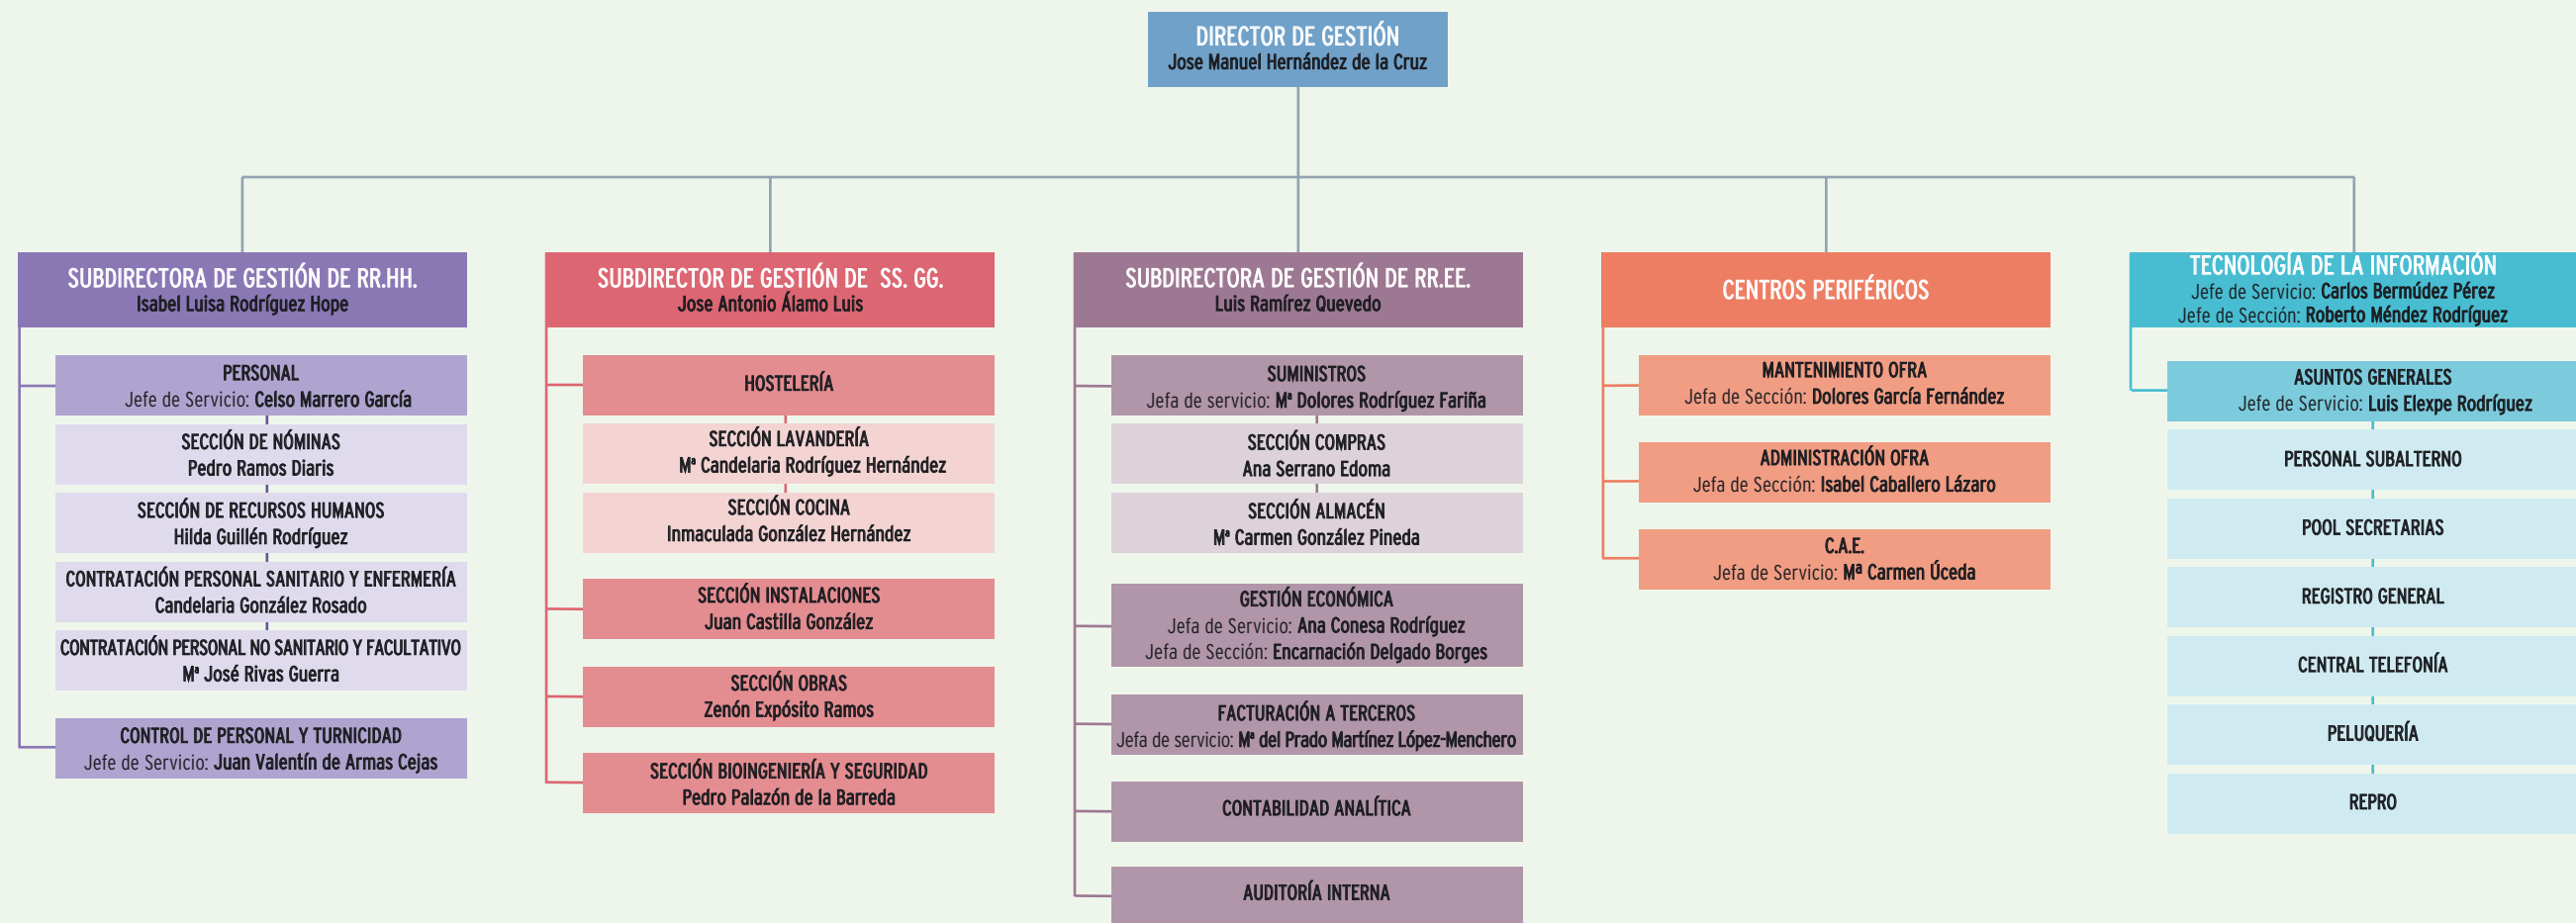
DIRECTOR DE GESTIÓN
Jose Manuel Hernández de la Cruz

SUBDIRECTORA DE GESTIÓN DE RR.HH.
Isabel Luisa Rodríguez Hope

PERSONAL
Jefe de Servicio: Celso Marrero García

SECCIÓN DE NÓMINAS
Pedro Ramos Diaris

SECCIÓN DE RECURSOS HUMANOS
Hilda Guillén Rodríguez

CONTRATACIÓN PERSONAL SANITARIO Y ENFERMERÍA
Candelaria González Rosado

CONTRATACIÓN PERSONAL NO SANITARIO Y FACULTATIVO
Mª José Rivas Guerra

CONTROL DE PERSONAL Y TURNICIDAD
Jefe de Servicio: Juan Valentín de Armas Cejas

SUBDIRECTOR DE GESTIÓN DE SS. GG.
Jose Antonio Álamo Luis

HOSTELERÍA

SECCIÓN LAVANDERÍA
Mª Candelaria Rodríguez Hernández

SECCIÓN COCINA
Inmaculada González Hernández

SECCIÓN INSTALACIONES
Juan Castilla González

SECCIÓN OBRAS
Zenón Expósito Ramos

SECCIÓN BIOINGENIERÍA Y SEGURIDAD
Pedro Palazón de la Barreda

SUBDIRECTORA DE GESTIÓN DE RR.EE.
Luis Ramírez Quevedo

SUMINISTROS
Jefa de servicio: Mª Dolores Rodríguez Fariña

SECCIÓN COMPRAS
Ana Serrano Edoma

SECCIÓN ALMACÉN
Mª Carmen González Pineda

GESTIÓN ECONÓMICA
Jefa de Servicio: Ana Conesa Rodríguez
Jefa de Sección: Encarnación Delgado Borges

FACTURACIÓN A TERCEROS
Jefa de servicio: Mª del Prado Martínez López-Menchero

CONTABILIDAD ANALÍTICA

AUDITORÍA INTERNA

CENTROS PERIFÉRICOS

MANTENIMIENTO OFRA
Jefa de Sección: Dolores García Fernández

ADMINISTRACIÓN OFRA
Jefa de Sección: Isabel Caballero Lázaro

C.A.E.
Jefa de Servicio: Mª Carmen Úceda

TECNOLOGÍA DE LA INFORMACIÓN
Jefe de Servicio: Carlos Bermúdez Pérez
Jefe de Sección: Roberto Méndez Rodríguez

ASUNTOS GENERALES
Jefe de Servicio: Luis Elexpe Rodríguez

PERSONAL SUBALTERNO

POOL SECRETARIAS

REGISTRO GENERAL

CENTRAL TELEFONÍA

PELUQUERÍA

REPRO